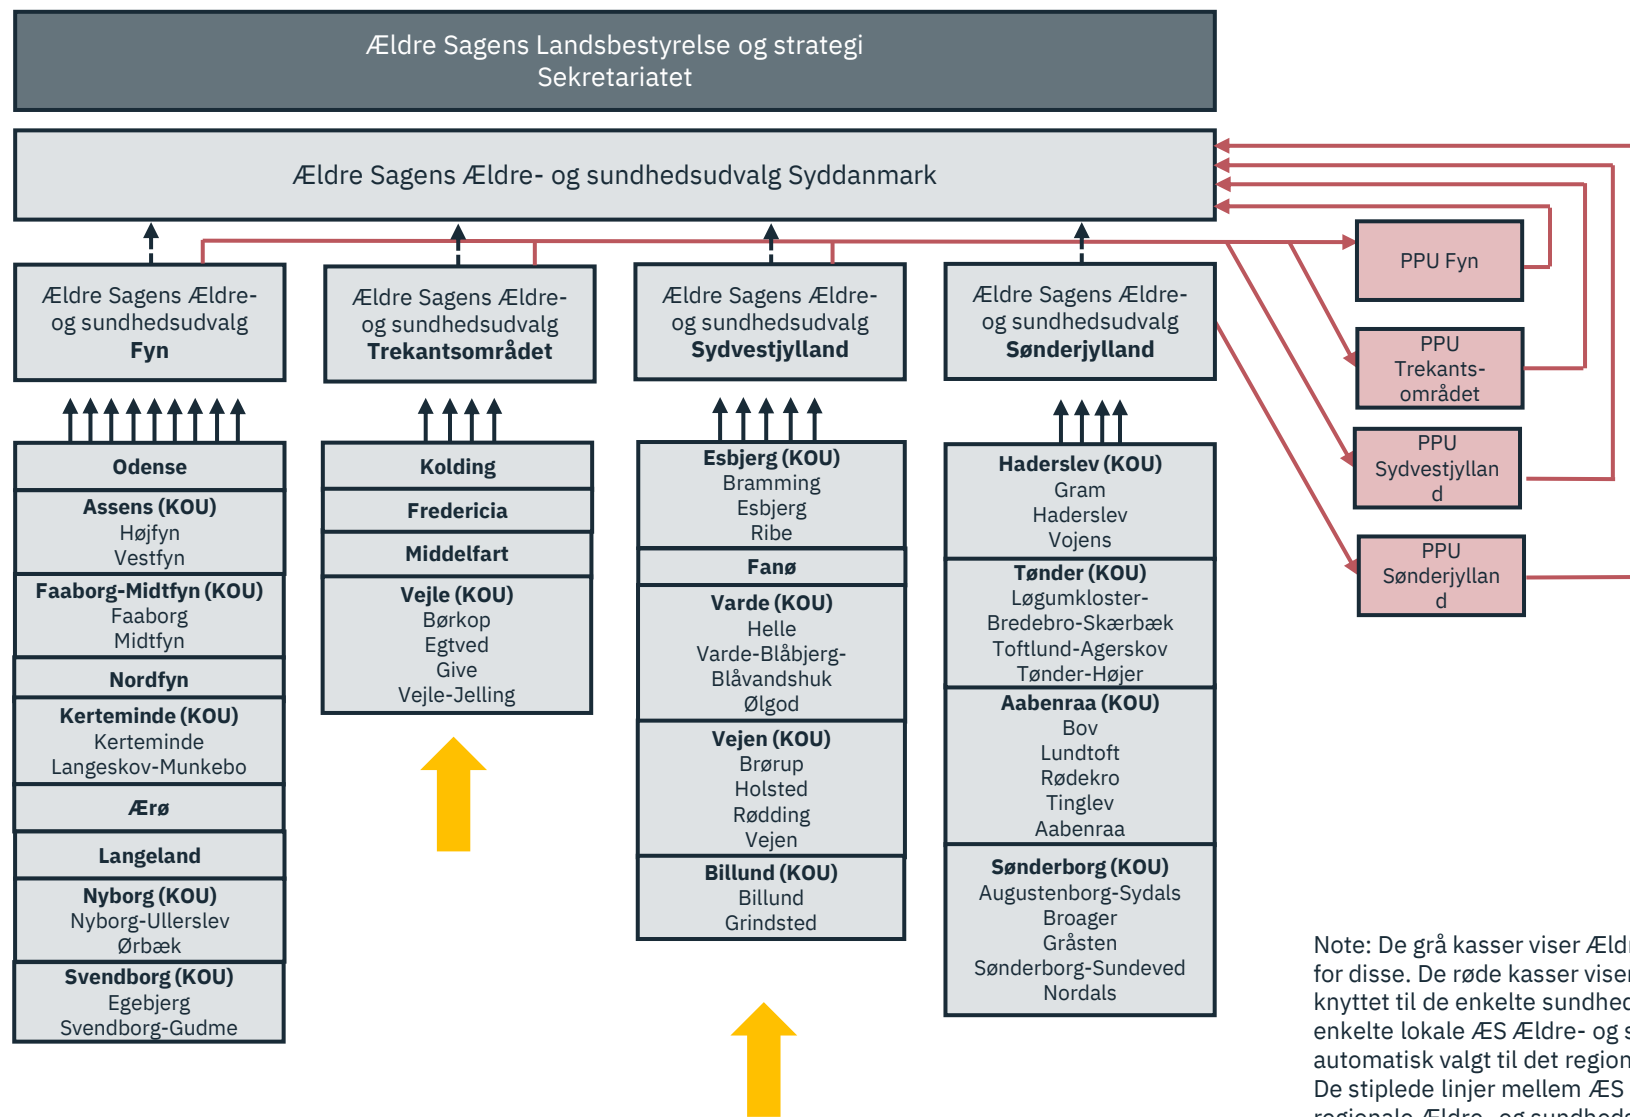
Ældre Sagens Landsbestyrelse og strategi
Sekretariatet

Ældre Sagens Ældre- og sundhedsudvalg Syddanmark

Ældre Sagens Ældre- og sundhedsudvalg **Fyn**

Ældre Sagens Ældre- og sundhedsudvalg **Trekantsområdet**

Ældre Sagens Ældre- og sundhedsudvalg **Sydvestjylland**

Ældre Sagens Ældre- og sundhedsudvalg **Sønderjylland**

PPU Fyn

PPU Trekants-området

PPU Sydvestjylland

PPU Sønderjylland

**Odense**

**Assens (KOU)**
Højfyn
Vestfyn

**Faaborg-Midtfyn (KOU)**
Faaborg
Midtfyn

**Nordfyn**

**Kerteminde (KOU)**
Kerteminde
Langeskov-Munkebo

**Ærø**

**Langeland**

**Nyborg (KOU)**
Nyborg-Ullerslev
Ørbæk

**Svendborg (KOU)**
Egebjerg
Svendborg-Gudme

**Kolding**

**Fredericia**

**Middelfart**

**Vejle (KOU)**
Børkop
Egtved
Give
Vejle-Jelling

**Esbjerg (KOU)**
Bramming
Esbjerg
Ribe

**Fanø**

**Varde (KOU)**
Helle
Varde-Blåbjerg-Blåvandshuk
Ølgod

**Vejen (KOU)**
Brørup
Holsted
Rødding
Vejen

**Billund (KOU)**
Billund
Grindsted

**Haderslev (KOU)**
Gram
Haderslev
Vojens

**Tønder (KOU)**
Løgumkloster-Bredebro-Skærbæk
Toftlund-Agerskov
Tønder-Højer

**Aabenraa (KOU)**
Bov
Lundtoft
Rødekro
Tinglev
Aabenraa

**Sønderborg (KOU)**
Augustenborg-Sydals
Broager
Gråsten
Sønderborg-Sundeved
Nordals

Note: De grå kasser viser Æld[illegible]
for disse. De røde kasser viser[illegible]
knyttet til de enkelte sundhed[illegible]
enkelte lokale ÆS Ældre- og s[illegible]
automatisk valgt til det region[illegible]
De stiplede linjer mellem ÆS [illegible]